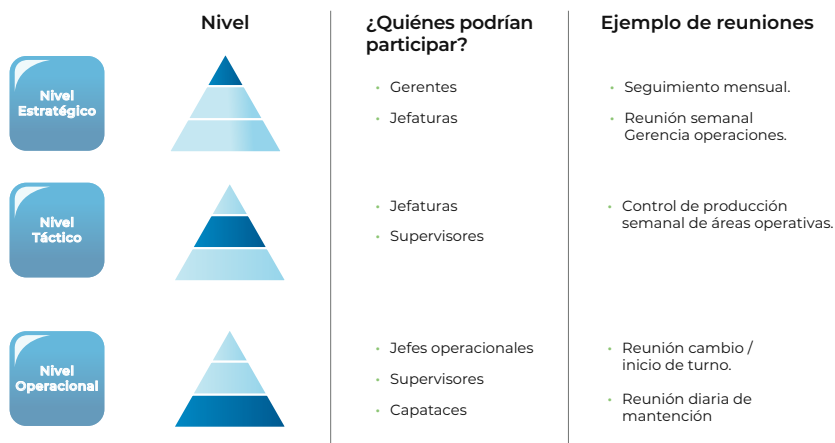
| | Nivel | ¿Quiénes podrían participar? | Ejemplo de reuniones |
|---|---|---|---|
| Nivel Estratégico | | • Gerentes<br>• Jefaturas | • Seguimiento mensual.<br>• Reunión semanal Gerencia operaciones. |
| Nivel Táctico | | • Jefaturas<br>• Supervisores | • Control de producción semanal de áreas operativas. |
| Nivel Operacional | | • Jefes operacionales<br>• Supervisores<br>• Capataces | • Reunión cambio / inicio de turno.<br>• Reunión diaria de mantención |